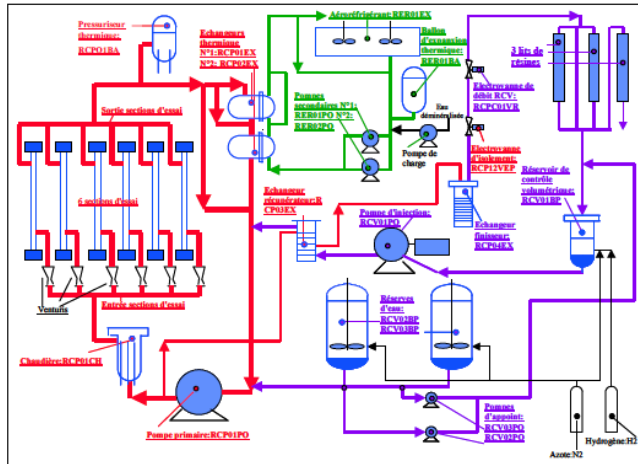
Pressuriseur thermique: RCP01BA

Echangeurs thermique N°1:RCP01EX N°2: RCP02EX

Aéroréfrigérant: RER01EX

Ballon d'expansion thermique: RER01BA

3 lits de résines

Pompes secondaires N°1: RER01PO N°2: RER02PO

Eau déminéralisée

Pompe de charge

Electrovanne de débit RCV: RCPC01VR

Electrovanne d'isolement: RCP12VEP

Sortie sections d'essai

6 sections d'essai

Echangeur récupérateur: R CP03EX

Pompe d'injection: RCV01PO

Echangeur finisseur: RCP04EX

Réservoir de contrôle volumétrique: RCV01BP

Venturis

Entrée sections d'essai

Réserves d'eau: RCV02BP RCV03BP

Chaudière:RCP01CH

Pompe primaire:RCP01PO

Pompes d'appoint: RCV03PO RCV02PO

Azote:N2

Hydrogène:H2